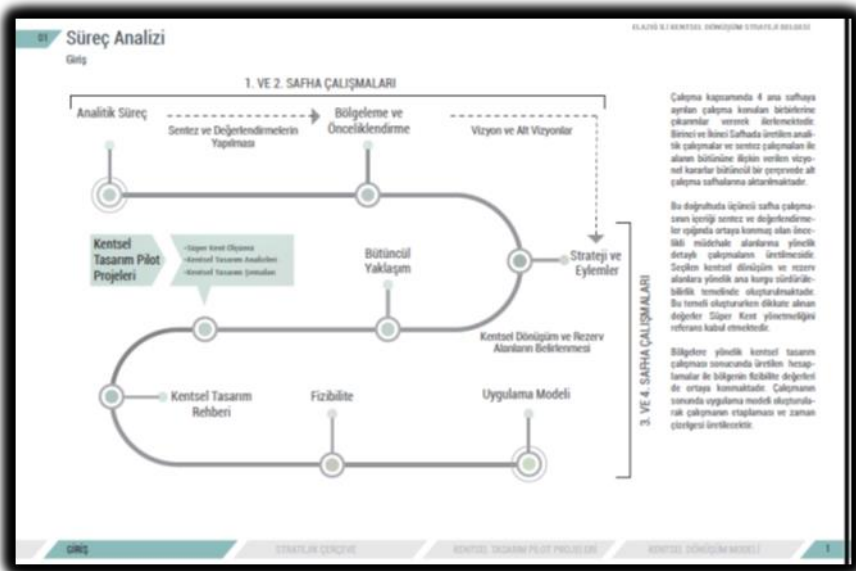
01 Süreç Analizi
Giriş

ELAZIĞ İLİ KENTSEL DÖNÜŞÜM STRATEJİ BELGESİ

1. VE 2. SAFHA ÇALIŞMALARI

Analitik Süreç

Sentez ve Değerlendirmelerin Yapılması

Bölgeleme ve Önceliklendirme

Vizyon ve Alt Vizyonlar

Kentsel Tasarım Pilot Projeleri

-Süper Kent Oluşumu
-Kentsel Tasarım Analizleri
-Kentsel Tasarım Şemaları

Bütüncül Yaklaşım

Strateji ve Eylemler

Kentsel Dönüşüm ve Rezerv Alanların Belirlenmesi

Kentsel Tasarım Rehberi

Fizibilite

Uygulama Modeli

3. VE 4. SAFHA ÇALIŞMALARI

Çalışma kapsamında 4 ana safhaya ayrılan çalışma konuları birbirlerine çıkarımlar vererek ilerlemektedir. Birinci ve İkinci Safhada üretilen analitik çalışmalar ve sentez çalışmaları ile alanın bütününe ilişkin verilen vizyonel kararlar bütüncül bir çerçevede alt çalışma safhalarına aktarılmaktadır.

Bu doğrultuda üçüncü safha çalışmasının içeriği sentez ve değerlendirmeler ışığında ortaya konmuş olan öncelikli müdahale alanlarına yönelik detaylı çalışmaların üretilmesidir. Seçilen kentsel dönüşüm ve rezerv alanlara yönelik ana kurgu sürdürülebilirlik temelinde oluşturulmaktadır. Bu temeli oluştururken dikkate alınan değerler Süper Kent yönetmeliğini referans kabul etmektedir.

Bölgelere yönelik kentsel tasarım çalışması sonucunda üretilen hesaplamalar ile bölgenin fizibilite değerleri de ortaya konmaktadır. Çalışmanın sonunda uygulama modeli oluşturularak çalışmanın etaplaması ve zaman çizelgesi üretilecektir.

GİRİŞ
STRATEJİK ÇERÇEVE
KENTSEL TASARIM PİLOT PROJELERİ
KENTSEL DÖNÜŞÜM MODELİ
1